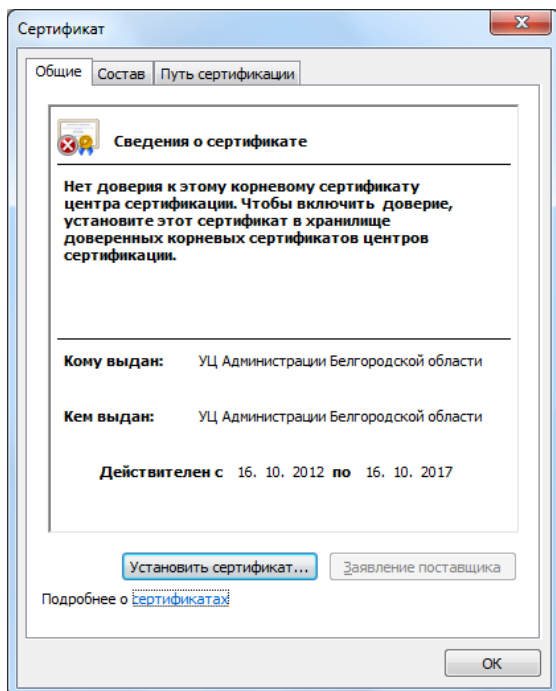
Сертификат

Общие | Состав | Путь сертификации

Сведения о сертификате

Нет доверия к этому корневому сертификату центра сертификации. Чтобы включить доверие, установите этот сертификат в хранилище доверенных корневых сертификатов центров сертификации.

Кому выдан: УЦ Администрации Белгородской области

Кем выдан: УЦ Администрации Белгородской области

Действителен с 16. 10. 2012 по 16. 10. 2017

Установить сертификат... | Заявление поставщика

Подробнее о сертификатах

ОК